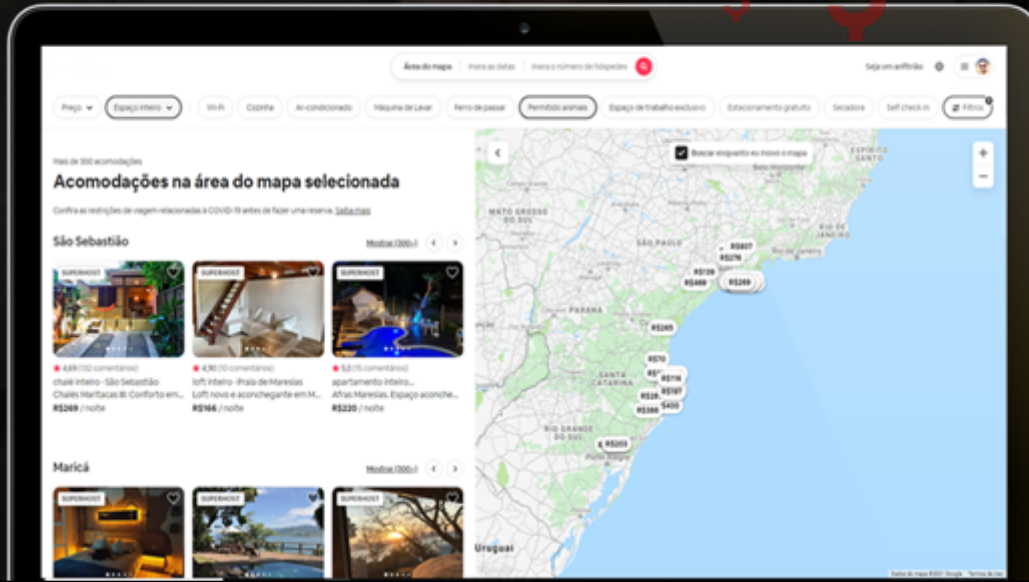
Área do mapa | Insira as datas | Insira o número de hóspedes

Seja um anfitrião

Preço | Espaço inteiro | Wi-Fi | Cozinha | Ar-condicionado | Máquina de Lavar | Ferro de passar | Permitido animais | Espaço de trabalho exclusivo | Estacionamento gratuito | Secadora | Self check-in | Filtros

Mais de 300 acomodações

Acomodações na área do mapa selecionada

Confira as restrições de viagem relacionadas à COVID-19 antes de fazer uma reserva. Saiba mais

São Sebastião

Mostrar (300+)

SUPERHOST
4,69 (112 comentários)
chalé inteiro · São Sebastião
Chalés Maritacas B: Conforto em...
R$269 / noite

SUPERHOST
4,90 (10 comentários)
loft inteiro · Praia de Maresias
Loft novo e aconchegante em M...
R$166 / noite

SUPERHOST
5,0 (15 comentários)
apartamento inteiro...
Afras Maresias. Espaço aconche...
R$220 / noite

Maricá

Mostrar (300+)

SUPERHOST
SUPERHOST
SUPERHOST

Buscar enquanto eu movo o mapa

MATO GROSSO DO SUL
SÃO PAULO
PARANÁ
SANTA CATARINA
RIO GRANDE DO SUL
RIO DE JANEIRO
ESPÍRITO SANTO
Belo Horizonte
Porto Alegre
Uruguai

R$407
R$276
R$139
R$469
R$269
R$265
R$170
R$116
R$187
R$281
R$400
R$300
R$203

Dados do mapa ©2021 Google · Termos de Uso